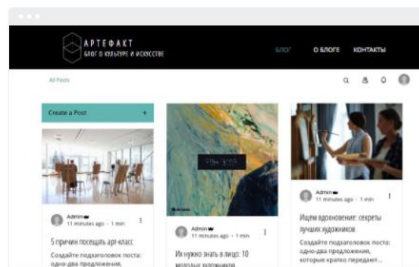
АРТЕФАКТ
БЛОГ О КУЛЬТУРЕ И ИСКУССТВЕ

БЛОГ
О БЛОГЕ
КОНТАКТЫ

All Posts

Create a Post +

Admin
11 minutes ago · 1 min

5 причин посещать арт-класс

Создайте подзаголовок поста: одно-два предложения,

Admin
11 minutes ago · 1 min

Их нужно знать в лицо: 10 молодых художников

Admin
11 minutes ago · 1 min

Ищем вдохновение: секреты лучших художников

Создайте подзаголовок поста: одно-два предложения, которые кратко передают...